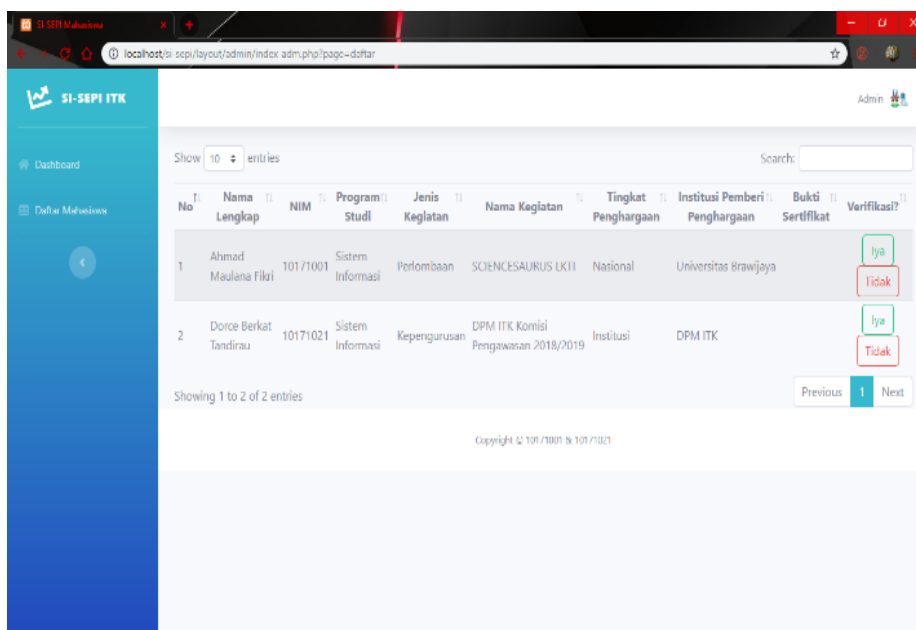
SI-SEPI Mahasiswa

localhost/si-sepi/layout/admin/index adm.php?page=daftar

SI-SEPI ITK

Admin

Dashboard

Daftar Mahasiswa

Show 10 entries

Search:

| No | Nama Lengkap | NIM | Program Studi | Jenis Kegiatan | Nama Kegiatan | Tingkat Penghargaan | Institusi Pemberi Penghargaan | Bukti Sertifikat | Verifikasi? |
|---|---|---|---|---|---|---|---|---|---|
| 1 | Ahmad Maulana Fikri | 10171001 | Sistem Informasi | Perlombaan | SCIENCESAURUS LKTI | Nasional | Universitas Brawijaya | | Iya Tidak |
| 2 | Dorce Berkat Tandirau | 10171021 | Sistem Informasi | Kepengurusan | DPM ITK Komisi Pengawasan 2018/2019 | Institusi | DPM ITK | | Iya Tidak |

Showing 1 to 2 of 2 entries

Previous 1 Next

Copyright © 10171001 & 10171021